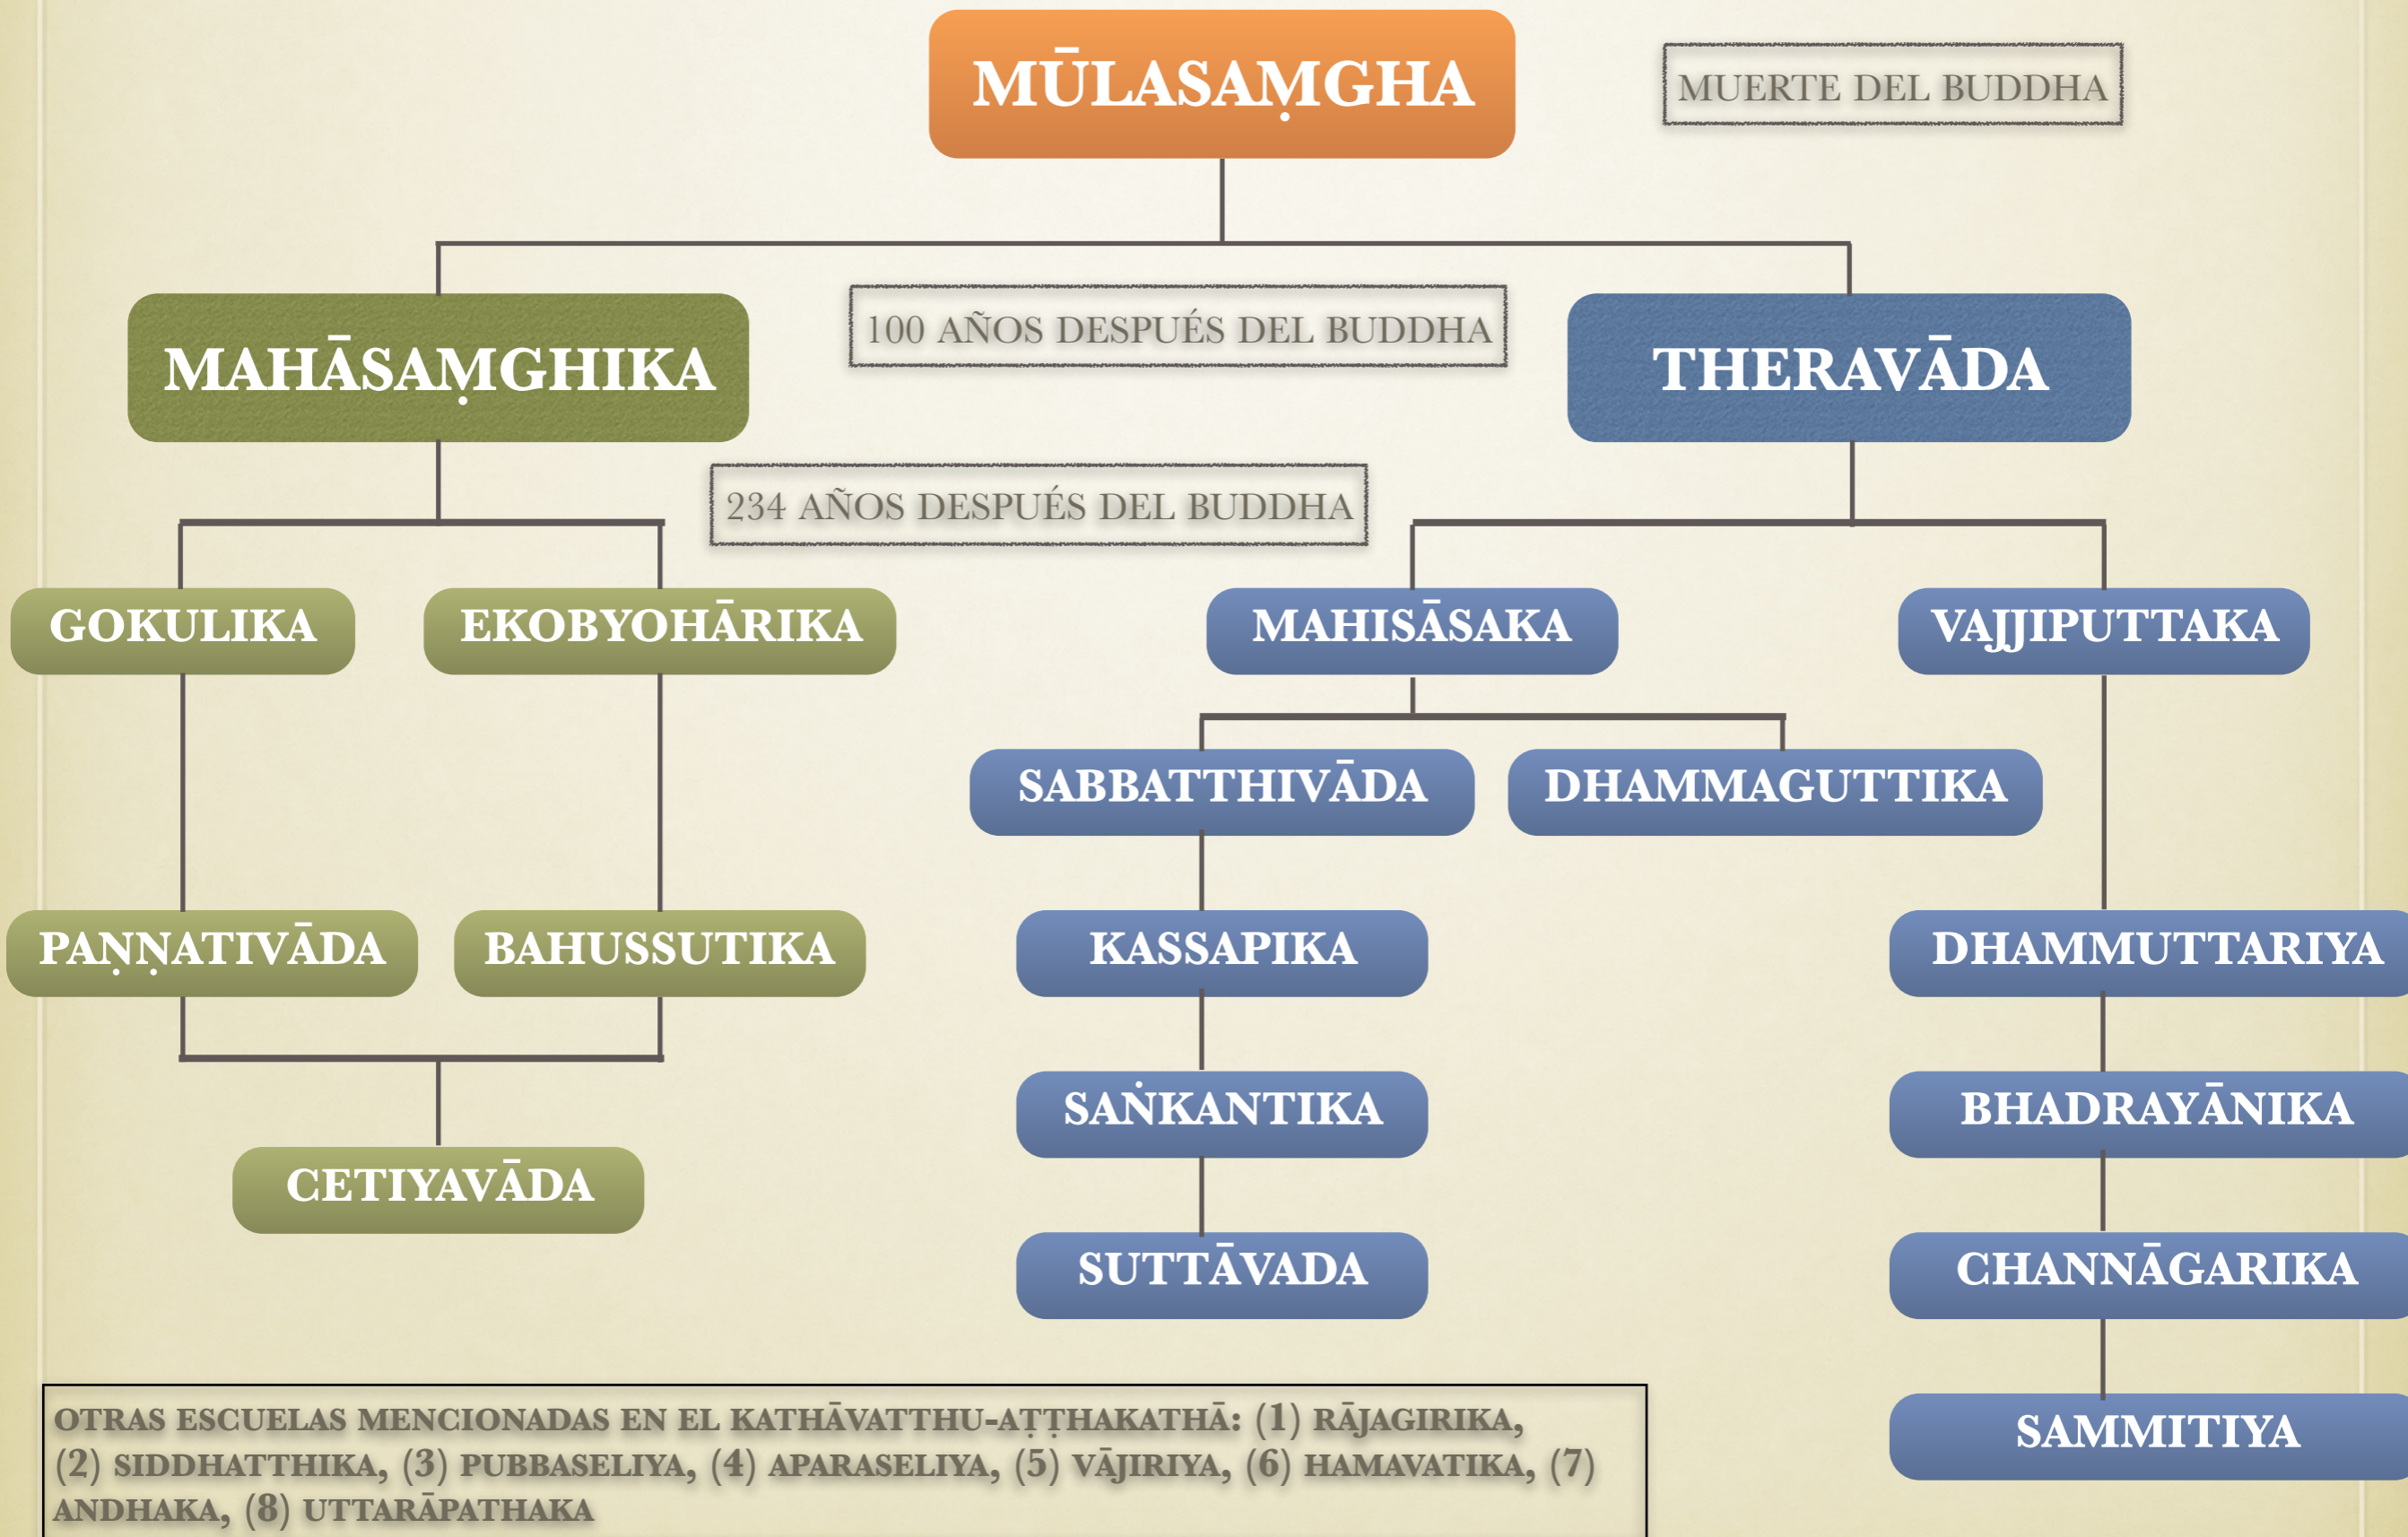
MŪLASAṂGHA

MUERTE DEL BUDDHA

MAHĀSAṂGHIKA

100 AÑOS DESPUÉS DEL BUDDHA

THERAVĀDA

234 AÑOS DESPUÉS DEL BUDDHA

GOKULIKA

EKOBYOHĀRIKA

PAṆṆATIVĀDA

BAHUSSUTIKA

CETIYAVĀDA

MAHISĀSAKA

VAJJIPUTTAKA

SABBATTHIVĀDA

DHAMMAGUTTIKA

KASSAPIKA

SAṄKANTIKA

SUTTĀVADA

DHAMMUTTARIYA

BHADRAYĀNIKA

CHANNĀGARIKA

SAMMITIYA

OTRAS ESCUELAS MENCIONADAS EN EL KATHĀVATTHU-AṬṬHAKATHĀ: (1) RĀJAGIRIKA, (2) SIDDHATTHIKA, (3) PUBBASELIYA, (4) APARASELIYA, (5) VĀJIRIYA, (6) HAMAVATIKA, (7) ANDHAKA, (8) UTTARĀPATHAKA